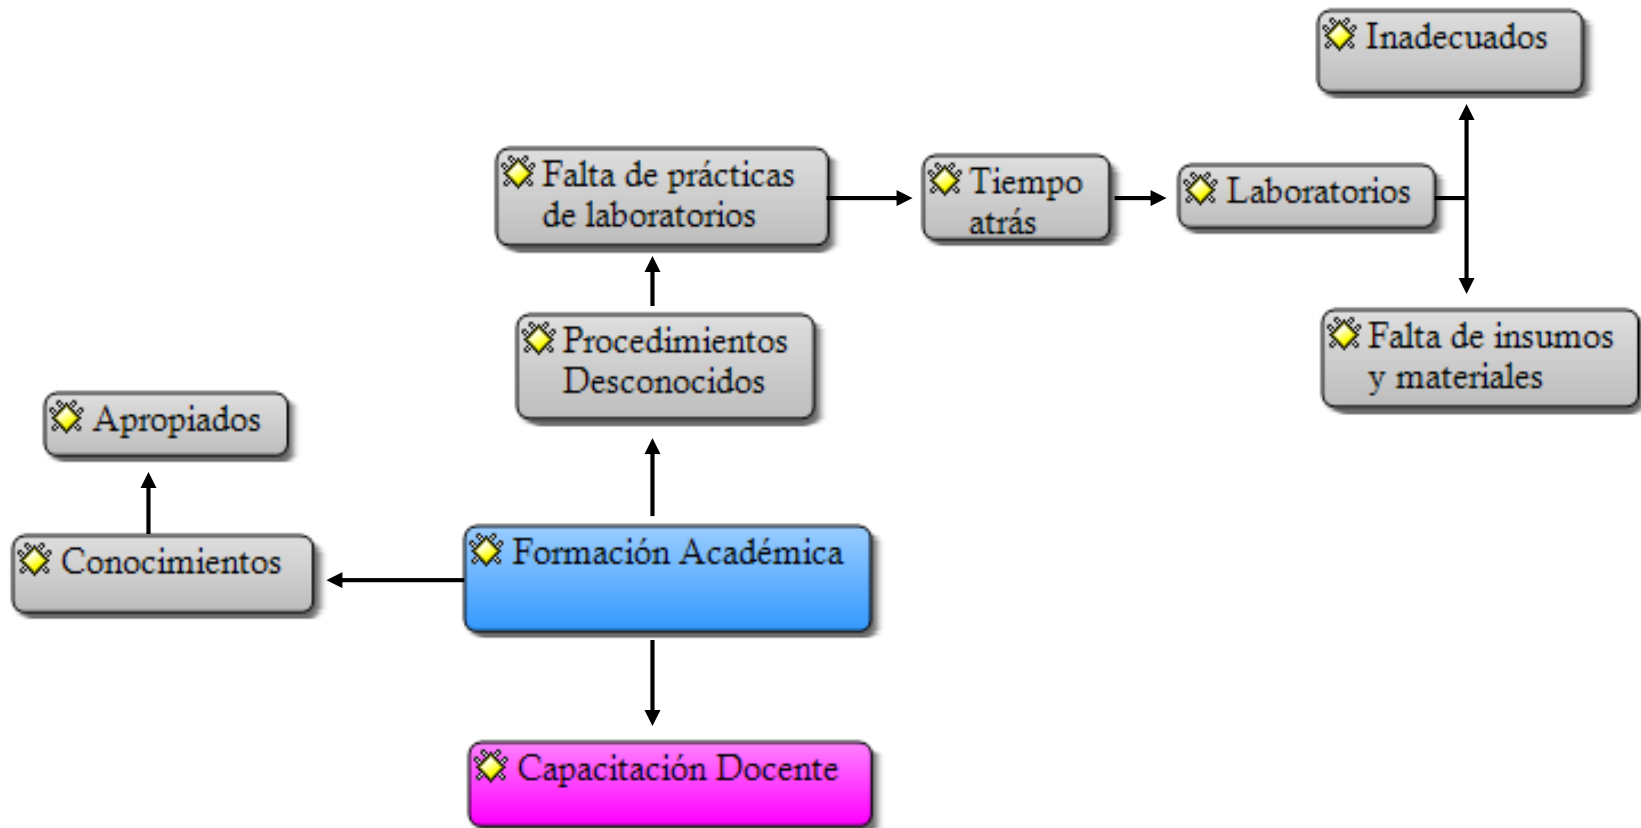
Inadecuados

Falta de prácticas de laboratorios

Tiempo atrás

Laboratorios

Falta de insumos y materiales

Procedimientos Desconocidos

Apropiados

Conocimientos

Formación Académica

Capacitación Docente